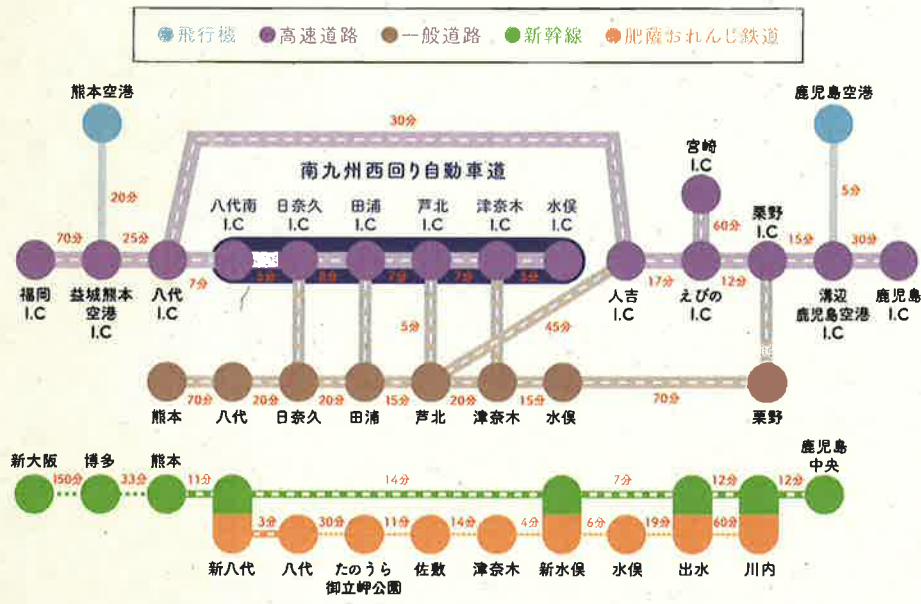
飛行機 高速道路 一般道路 新幹線 肥薩おれんじ鉄道

熊本空港

鹿児島空港

30分

南九州西回り自動車道

宮崎 I.C

20分

八代南 I.C
日奈久 I.C
田浦 I.C
芦北 I.C
津奈木 I.C
水俣 I.C

60分

栗野 I.C

5分

70分
25分

15分
30分

7分
3分
5分
7分
7分
3分

17分
12分

福岡 I.C
益城熊本空港 I.C
八代 I.C

人吉 I.C
えびの I.C
溝辺鹿児島空港 I.C
鹿児島 I.C

5分

45分

熊本
70分
八代
20分
日奈久
20分
田浦
15分
芦北
20分
津奈木
15分
水俣
70分
栗野

新大阪
150分
博多
33分
熊本
11分
14分
7分
12分
12分
鹿児島中央

3分
30分
11分
14分
4分
6分
19分
60分

新八代
八代
たのうら御立岬公園
佐敷
津奈木
新水俣
水俣
出水
川内